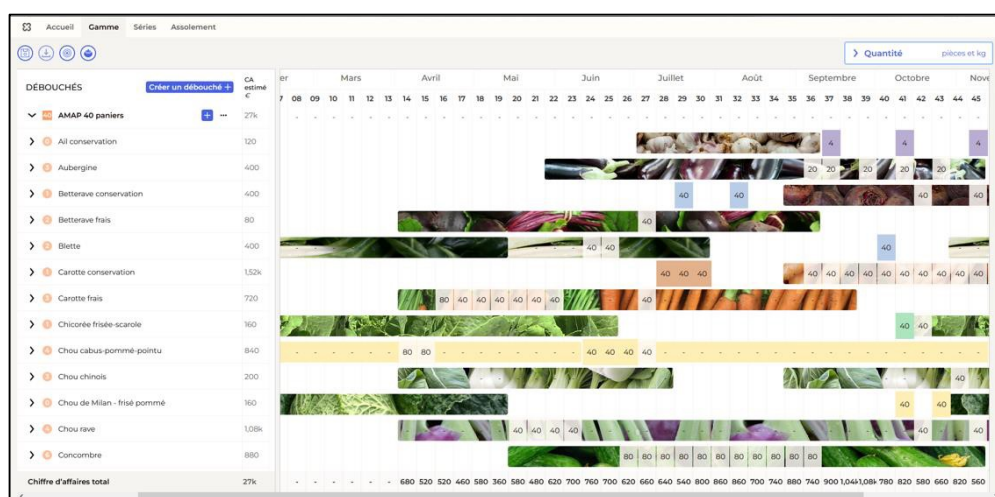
Accueil Gamme Séries Assolement

Quantité pièces et kg

DÉBOUCHÉS Créer un débouché +

CA estimé €

| | | |
|---|---|---|
| AMAP 40 paniers | 27k | |
| Ail conservation | 120 | 4 4 4 |
| Aubergine | 400 | 20 20 20 20 20 |
| Betterave conservation | 400 | 40 40 40 40 |
| Betterave frais | 80 | 40 |
| Blette | 400 | 40 40 40 |
| Carotte conservation | 1,52k | 40 40 40 40 40 40 40 40 40 40 40 40 40 |
| Carotte frais | 720 | 80 40 40 40 40 40 40 40 |
| Chicorée frisée-scarole | 160 | 40 40 |
| Chou cabus-pommé-pointu | 840 | 80 80 40 40 40 40 |
| Chou chinois | 200 | 40 |
| Chou de Milan - frisé pommé | 160 | 40 40 |
| Chou rave | 1,08k | 40 40 40 40 40 |
| Concombre | 880 | 80 80 80 80 80 80 80 80 80 80 80 |
| Chiffre d'affaires total | 27k | 680 520 520 460 580 360 580 480 620 700 760 700 620 660 640 540 800 860 860 700 740 880 740 900 1,04k 1,08k 780 820 580 660 560 |

er Mars Avril Mai Juin Juillet Août Septembre Octobre Nove

7 08 09 10 11 12 13 14 15 16 17 18 19 20 21 22 23 24 25 26 27 28 29 30 31 32 33 34 35 36 37 38 39 40 41 42 43 44 45